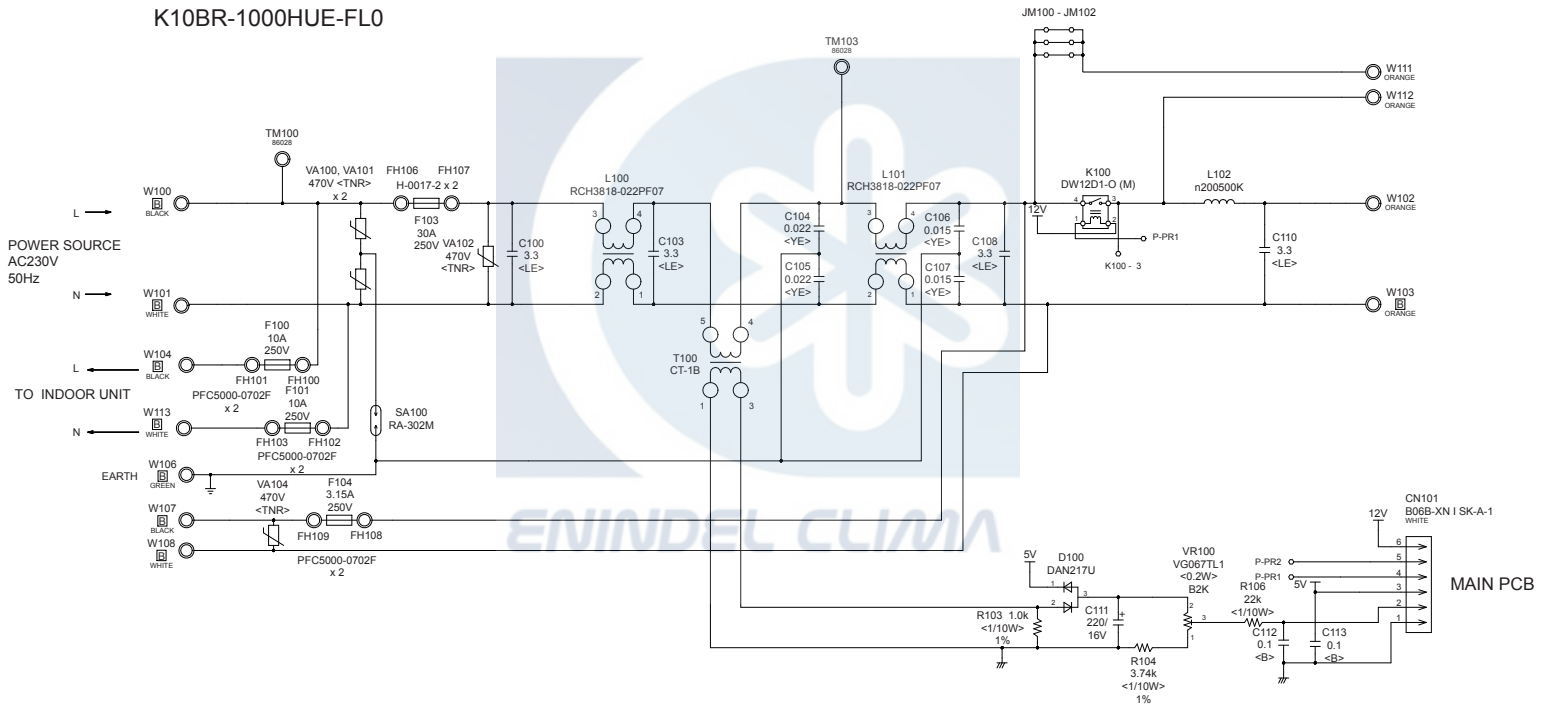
K10BR-1000HUE-FL0

JM100 - JM102

TM103
86028

W111
ORANGE

W112
ORANGE

TM100
86028

VA100, VA101
470V <TNR>
x 2

FH106 FH107
H-0017-2 x 2

F103
30A
250V

VA102
470V
<TNR>

C100
3.3
<LE>

L100
RCH3818-022PF07

C103
3.3
<LE>

C104
0.022
<YE>

C105
0.022
<YE>

L101
RCH3818-022PF07

C106
0.015
<YE>

C107
0.015
<YE>

C108
3.3
<LE>

12V

K100
DW12D1-O (M)

P-PR1

K100 - 3

L102
n200500K

C110
3.3
<LE>

W102
ORANGE

W103
B
ORANGE

W100
B
BLACK

L

POWER SOURCE
AC230V
50Hz

N

W101
B
WHITE

F100
10A
250V

W104
B
BLACK

L

FH101 FH100
PFC5000-0702F
x 2

TO INDOOR UNIT

W113
B
WHITE

N

F101
10A
250V

FH103 FH102
PFC5000-0702F
x 2

SA100
RA-302M

T100
CT-1B

EARTH

W106
B
GREEN

W107
B
BLACK

VA104
470V
<TNR>

F104
3.15A
250V

FH109 FH108

W108
B
WHITE

PFC5000-0702F
x 2

ENINDEL CLIMA

5V

D100
DAN217U

R103 1.0k
<1/10W>
1%

C111
220/
16V

R104
3.74k
<1/10W>
1%

VR100
VG067TL1
<0.2W>
B2K

R106
22k
<1/10W>

C112
0.1
<B>

C113
0.1
<B>

5V

P-PR2
P-PR1

12V

CN101
B06B-XN I SK-A-1
WHITE

6
5
4
3
2
1

MAIN PCB